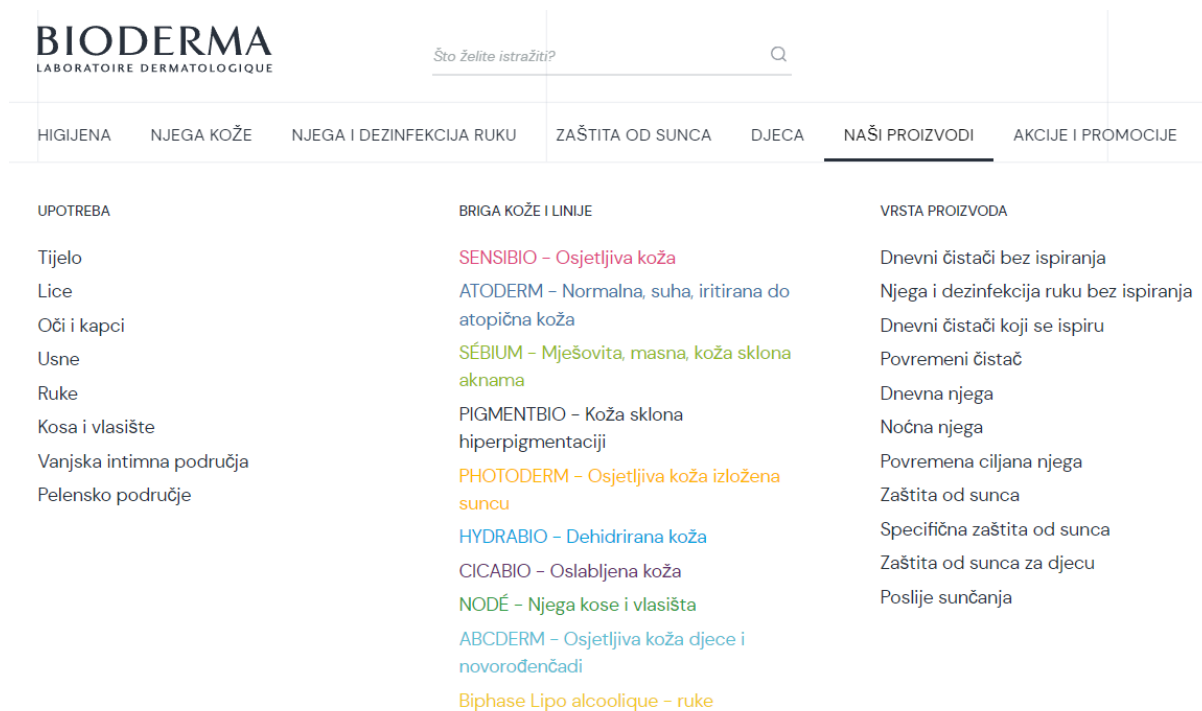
BIODERMA
LABORATOIRE DERMATOLOGIQUE

Što želite istražiti?

HIGIJENA NJEGA KOŽE NJEGA I DEZINFEKCIJA RUKU ZAŠTITA OD SUNCA DJECA NAŠI PROIZVODI AKCIJE I PROMOCIJE

UPOTREBA

Tijelo
Lice
Oči i kapci
Usne
Ruke
Kosa i vlasište
Vanjska intimna područja
Pelensko područje

BRIGA KOŽE I LINIJE

SENSIBIO - Osjetljiva koža
ATODERM - Normalna, suha, iritirana do atopična koža
SÉBIUM - Mješovita, masna, koža sklona aknama
PIGMENTBIO - Koža sklona hiperpigmentaciji
PHOTODERM - Osjetljiva koža izložena suncu
HYDRABIO - Dehidrirana koža
CICABIO - Oslabljena koža
NODÉ - Njega kose i vlasišta
ABCDERM - Osjetljiva koža djece i novorođenčadi
Biphase Lipo alcoolique - ruke

VRSTA PROIZVODA

Dnevni čistači bez ispiranja
Njega i dezinfekcija ruku bez ispiranja
Dnevni čistači koji se ispiru
Povremeni čistač
Dnevna njega
Noćna njega
Povremena ciljana njega
Zaštita od sunca
Specifična zaštita od sunca
Zaštita od sunca za djecu
Poslije sunčanja